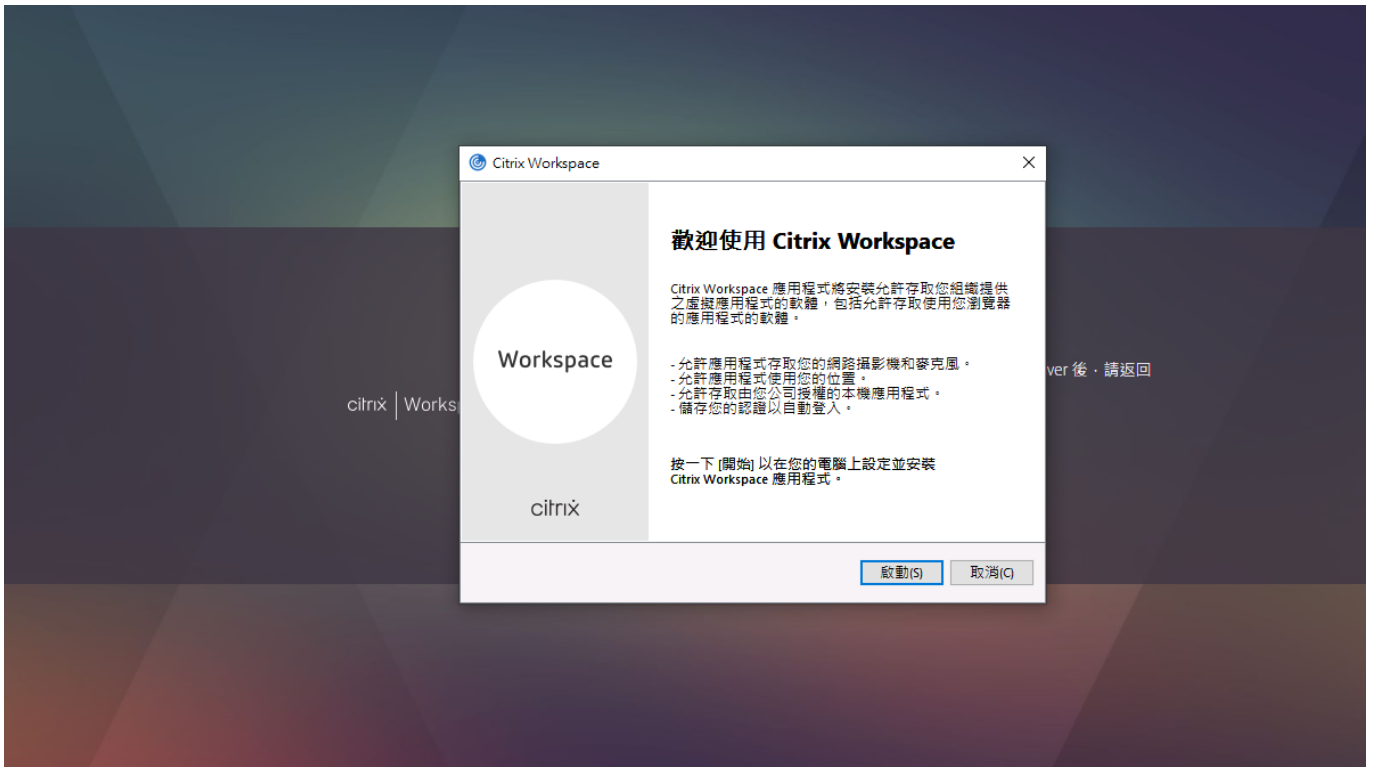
citrix | Works

ver 後，請返回

Citrix Workspace

Workspace

citrix

歡迎使用 Citrix Workspace

Citrix Workspace 應用程式將安裝允許存取您組織提供之虛擬應用程式的軟體，包括允許存取使用您瀏覽器的應用程式的軟體。

- 允許應用程式存取您的網路攝影機和麥克風。
- 允許應用程式使用您的位置。
- 允許存取由您公司授權的本機應用程式。
- 儲存您的認證以自動登入。

按一下 [開始] 以在您的電腦上設定並安裝 Citrix Workspace 應用程式。

啟動(S) 取消(C)